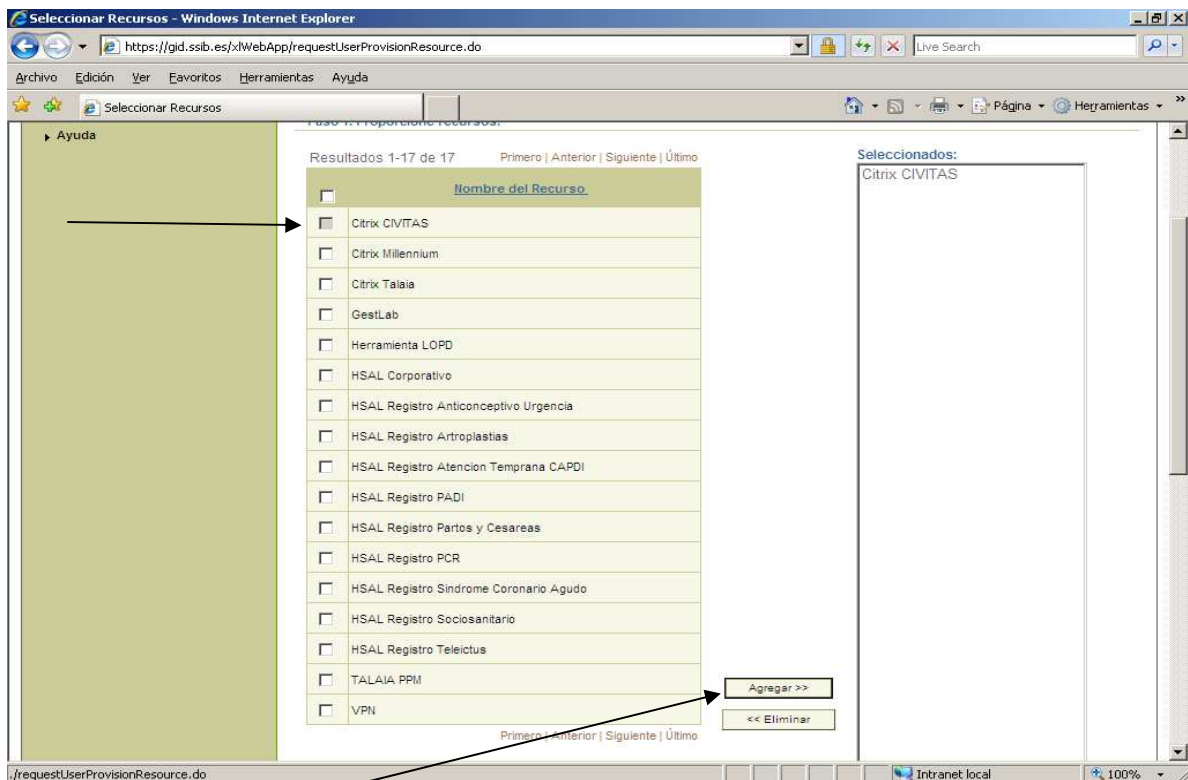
Seleccionar Recursos - Windows Internet Explorer

https://gid.ssib.es/xlWebApp/requestUserProvisionResource.do

Live Search

Archivo Edición Ver Favoritos Herramientas Ayuda

Seleccionar Recursos

Página Herramientas

Ayuda

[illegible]

Resultados 1-17 de 17 Primero | Anterior | Siguiente | Último

| | Nombre del Recurso |
|---|---|
| | Citrix CIVITAS |
| | Citrix Millennium |
| | Citrix Talaia |
| | GestLab |
| | Herramienta LOPD |
| | HSAL Corporativo |
| | HSAL Registro Anticonceptivo Urgencia |
| | HSAL Registro Artroplastias |
| | HSAL Registro Atencion Temprana CAPDI |
| | HSAL Registro PADI |
| | HSAL Registro Partos y Cesareas |
| | HSAL Registro PCR |
| | HSAL Registro Sindrome Coronario Agudo |
| | HSAL Registro Sociosanitario |
| | HSAL Registro Teleictus |
| | TALAIA PPM |
| | VPN |

Primero | Anterior | Siguiente | Último

Agregar >>

<< Eliminar

Seleccionados:

Citrix CIVITAS

/requestUserProvisionResource.do

Intranet local

100%